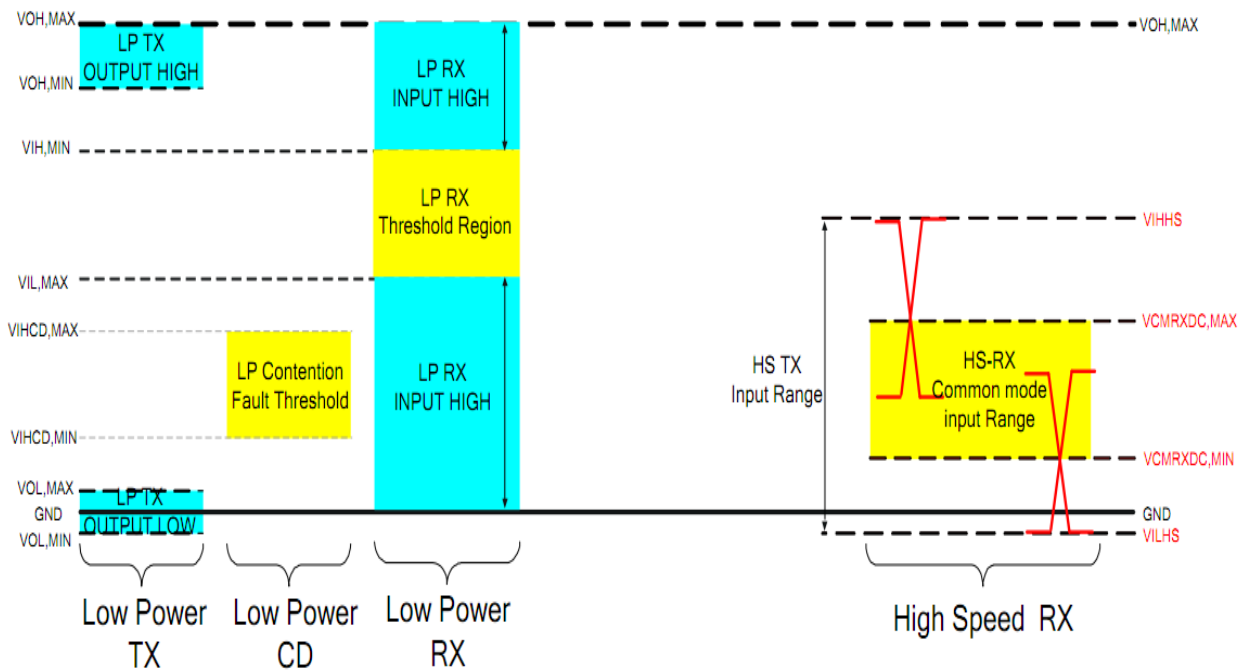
VOH,MAX
LP TX
OUTPUT HIGH
VOH,MIN
LP RX
INPUT HIGH
VOH,MAX
VIH,MIN
LP RX
Threshold Region
VIHHS
VIL,MAX
VIHCD,MAX
LP Contention
Fault Threshold
LP RX
INPUT HIGH
HS TX
Input Range
HS-RX
Common mode
input Range
VCMRXDC,MAX
VIHCD,MIN
VCMRXDC,MIN
VOL,MAX
LP TX
GND
OUTPUT LOW
VOL,MIN
GND
VILHS
Low Power
TX
Low Power
CD
Low Power
RX
High Speed RX